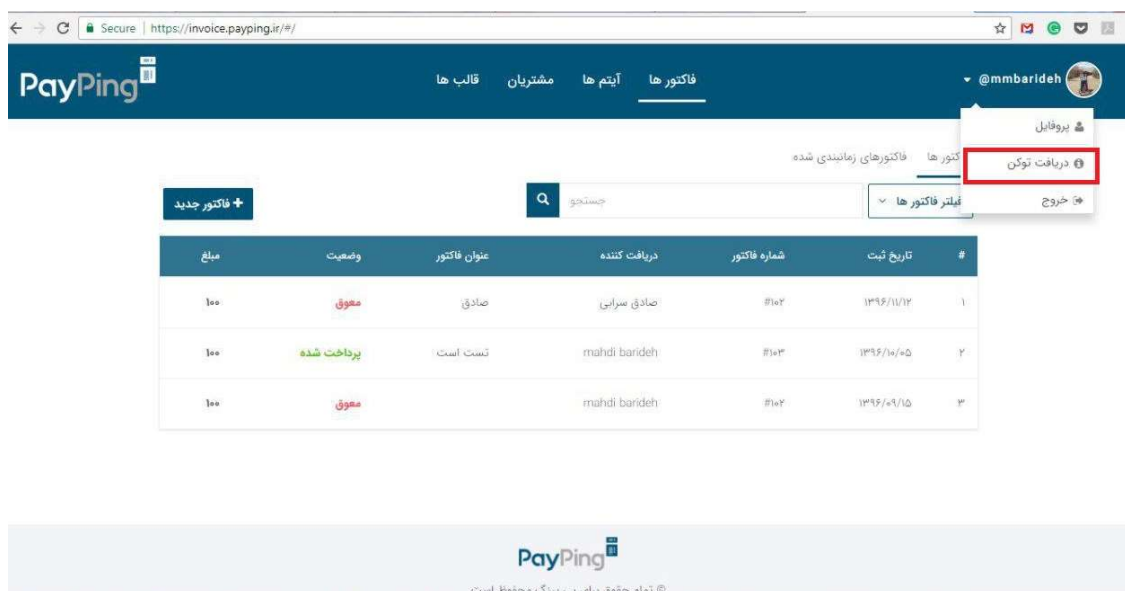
Secure | https://invoice.payping.ir/#/

PayPing

فاکتور ها آیتم ها مشتریان قالب ها

@mmbarideh

پروفایل
دریافت توکن
خروج

فاکتور ها فاکتورهای زمانبندی شده

+ فاکتور جدید

جستجو

فیلتر فاکتور ها

| # | تاریخ ثبت | شماره فاکتور | دریافت کننده | عنوان فاکتور | وضعیت | مبلغ |
|---|---|---|---|---|---|---|
| ۱ | ۱۳۹۶/۱۱/۱۲ | #۱۰۲ | صادق سرابی | صادق | معوق | ۱۰۰ |
| ۲ | ۱۳۹۶/۱۰/۰۵ | #۱۰۳ | mahdi barideh | تست است | پرداخت شده | ۱۰۰ |
| ۳ | ۱۳۹۶/۰۹/۱۵ | #۱۰۴ | mahdi barideh | | معوق | ۱۰۰ |

PayPing

© تمام حقوق برای پی پینگ محفوظ است